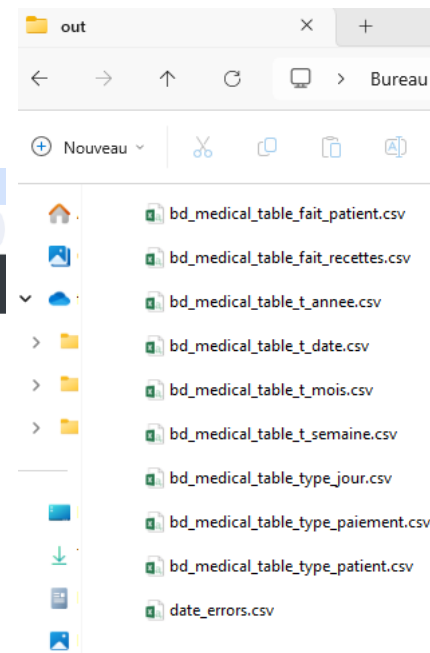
out

×

+

Bureau

Nouveau

bd_medical_table_fait_patient.csv

bd_medical_table_fait_recettes.csv

bd_medical_table_t_annee.csv

bd_medical_table_t_date.csv

bd_medical_table_t_mois.csv

bd_medical_table_t_semaine.csv

bd_medical_table_type_jour.csv

bd_medical_table_type_paiement.csv

bd_medical_table_type_patient.csv

date_errors.csv